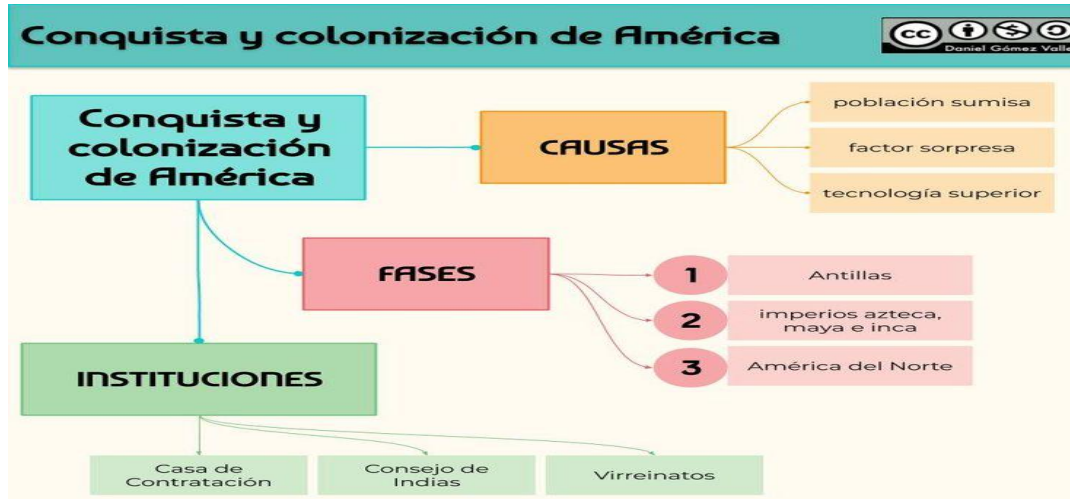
Conquista y colonización de América

Daniel Gómez Valle

Conquista y colonización de América

CAUSAS

población sumisa

factor sorpresa

tecnología superior

FASES

1 Antillas

2 imperios azteca, maya e inca

3 América del Norte

INSTITUCIONES

Casa de Contratación

Consejo de Indias

Virreinatos